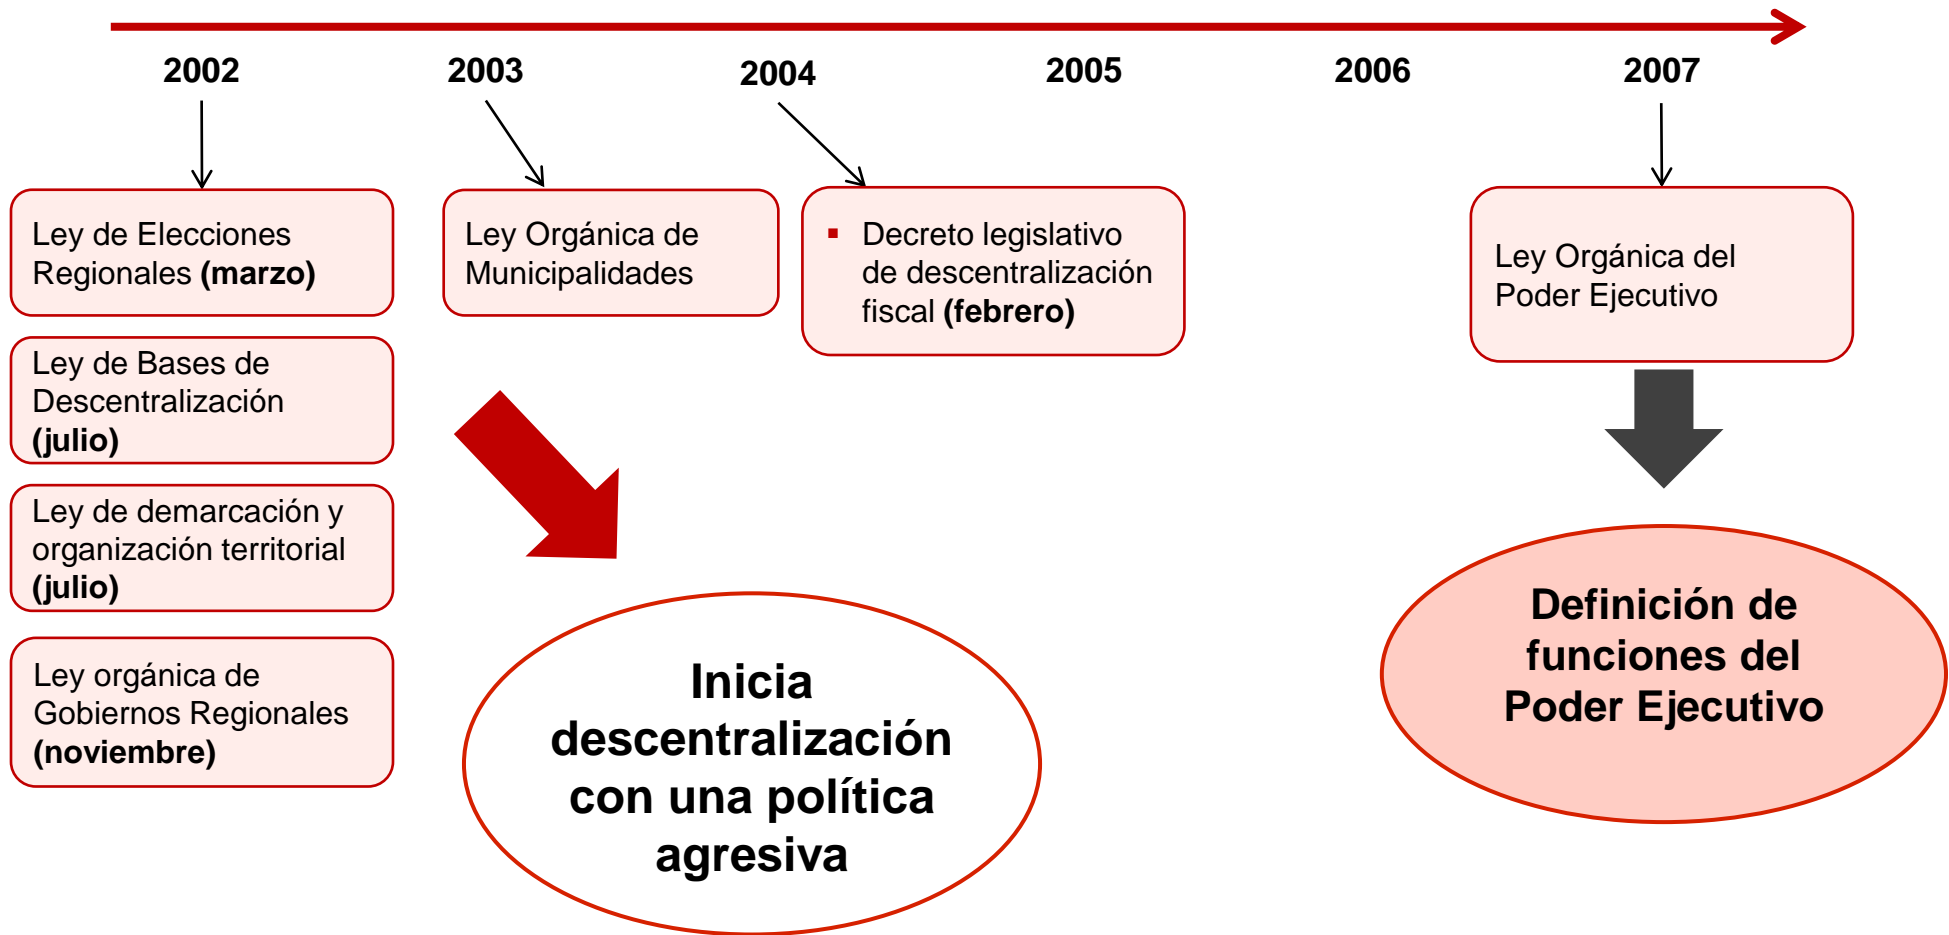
2002 2003 2004 2005 2006 2007

Ley de Elecciones Regionales **(marzo)**

Ley de Bases de Descentralización **(julio)**

Ley de demarcación y organización territorial **(julio)**

Ley orgánica de Gobiernos Regionales **(noviembre)**

Ley Orgánica de Municipalidades

▪ Decreto legislativo de descentralización fiscal **(febrero)**

Ley Orgánica del Poder Ejecutivo

Inicia descentralización con una política agresiva

Definición de funciones del Poder Ejecutivo